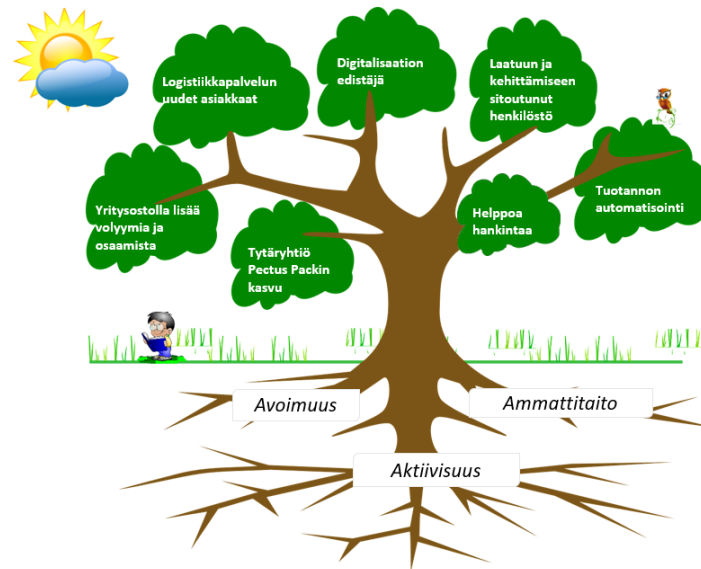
Logistiikkapalvelun uudet asiakkaat

Digitalisaation edistäjä

Laatuun ja kehittämiseen sitoutunut henkilöstö

Yritysostolla lisää volyymia ja osaamista

Tytäryhtiö Pectus Packin kasvu

Helppoa hankintaa

Tuotannon automatisointi

Avoimuus

Ammattitaito

Aktiivisuus